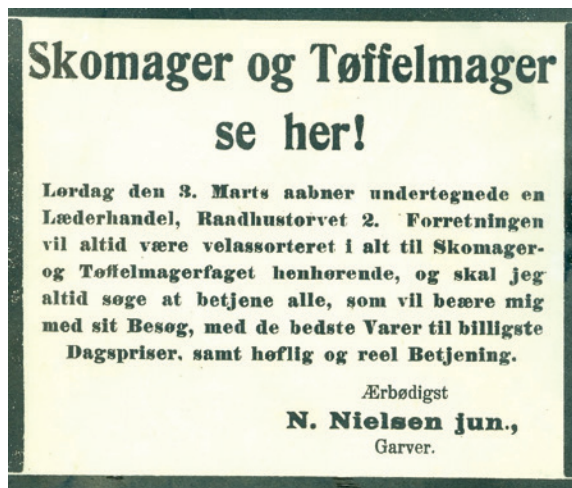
Skomager og Tøffelmager se her!

Lørdag den 3. Marts aabner undertegnede en Læderhandel, Raadhustorvet 2. Forretningen vil altid være velassorteret i alt til Skomager- og Tøffelmagerfaget henhørende, og skal jeg altid søge at betjene alle, som vil beære mig med sit Besøg, med de bedste Varer til billigste Dagspriser, samt høflig og reel Betjening.

Ærbødigst
N. Nielsen jun.,
Garver.